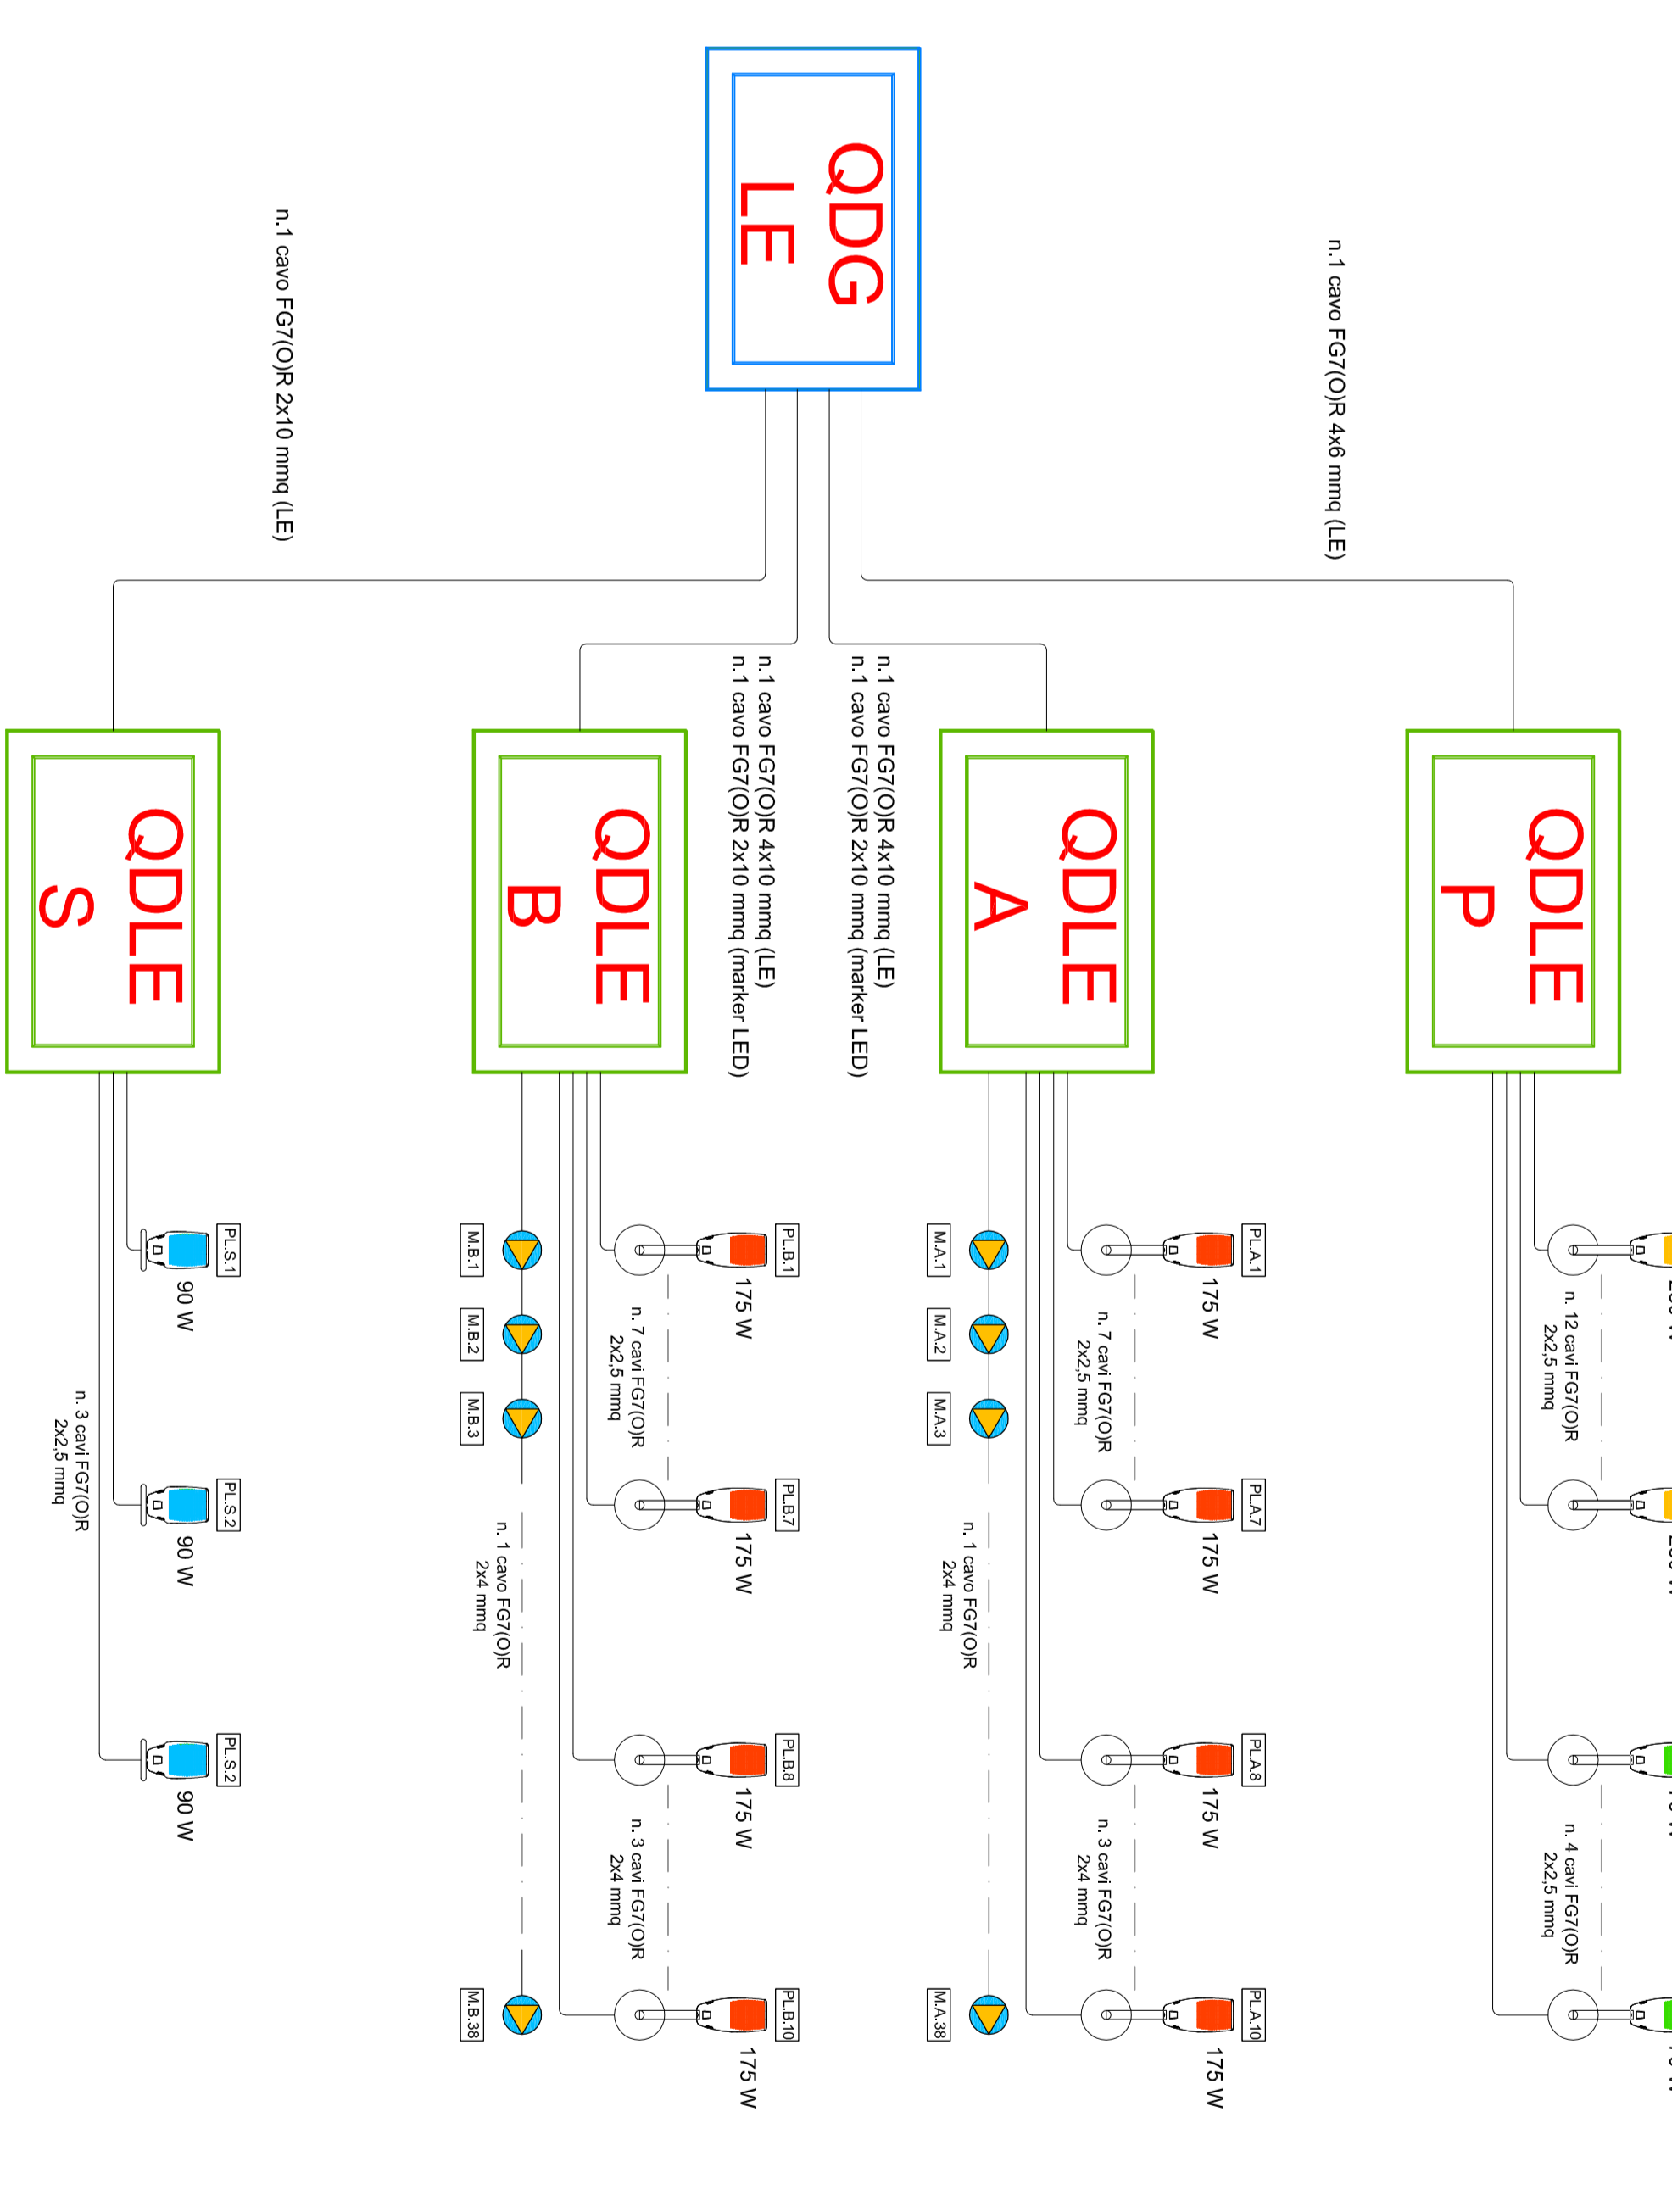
QDG LE

n.1 cavo FG7(O)R 2x10 mmq (LE)

n.1 cavo FG7(O)R 4x6 mmq (LE)

n.1 cavo FG7(O)R 4x10 mmq (LE)
n.1 cavo FG7(O)R 2x10 mmq (marker LED)

n.1 cavo FG7(O)R 4x10 mmq (LE)
n.1 cavo FG7(O)R 2x10 mmq (marker LED)

QDLE S

QDLE B

QDLE A

QDLE P

PL.S.1
90 W
PL.S.2
90 W
PL.S.2
90 W
n. 3 cavi FG7(O)R
2x2,5 mmq

PL.B.1
175 W
n. 7 cavi FG7(O)R
2x2,5 mmq
PL.B.7
175 W
PL.B.8
175 W
n. 3 cavi FG7(O)R
2x4 mmq
PL.B.10
175 W

M.B.1
M.B.2
M.B.3
n. 1 cavo FG7(O)R
2x4 mmq
M.B.38

PL.A.1
175 W
n. 7 cavi FG7(O)R
2x2,5 mmq
PL.A.7
175 W
PL.A.8
175 W
n. 3 cavi FG7(O)R
2x4 mmq
PL.A.10
175 W

M.A.1
M.A.2
M.A.3
n. 1 cavo FG7(O)R
2x4 mmq
M.A.38

n. 12 cavi FG7(O)R
2x2,5 mmq
n. 4 cavi FG7(O)R
2x2,5 mmq